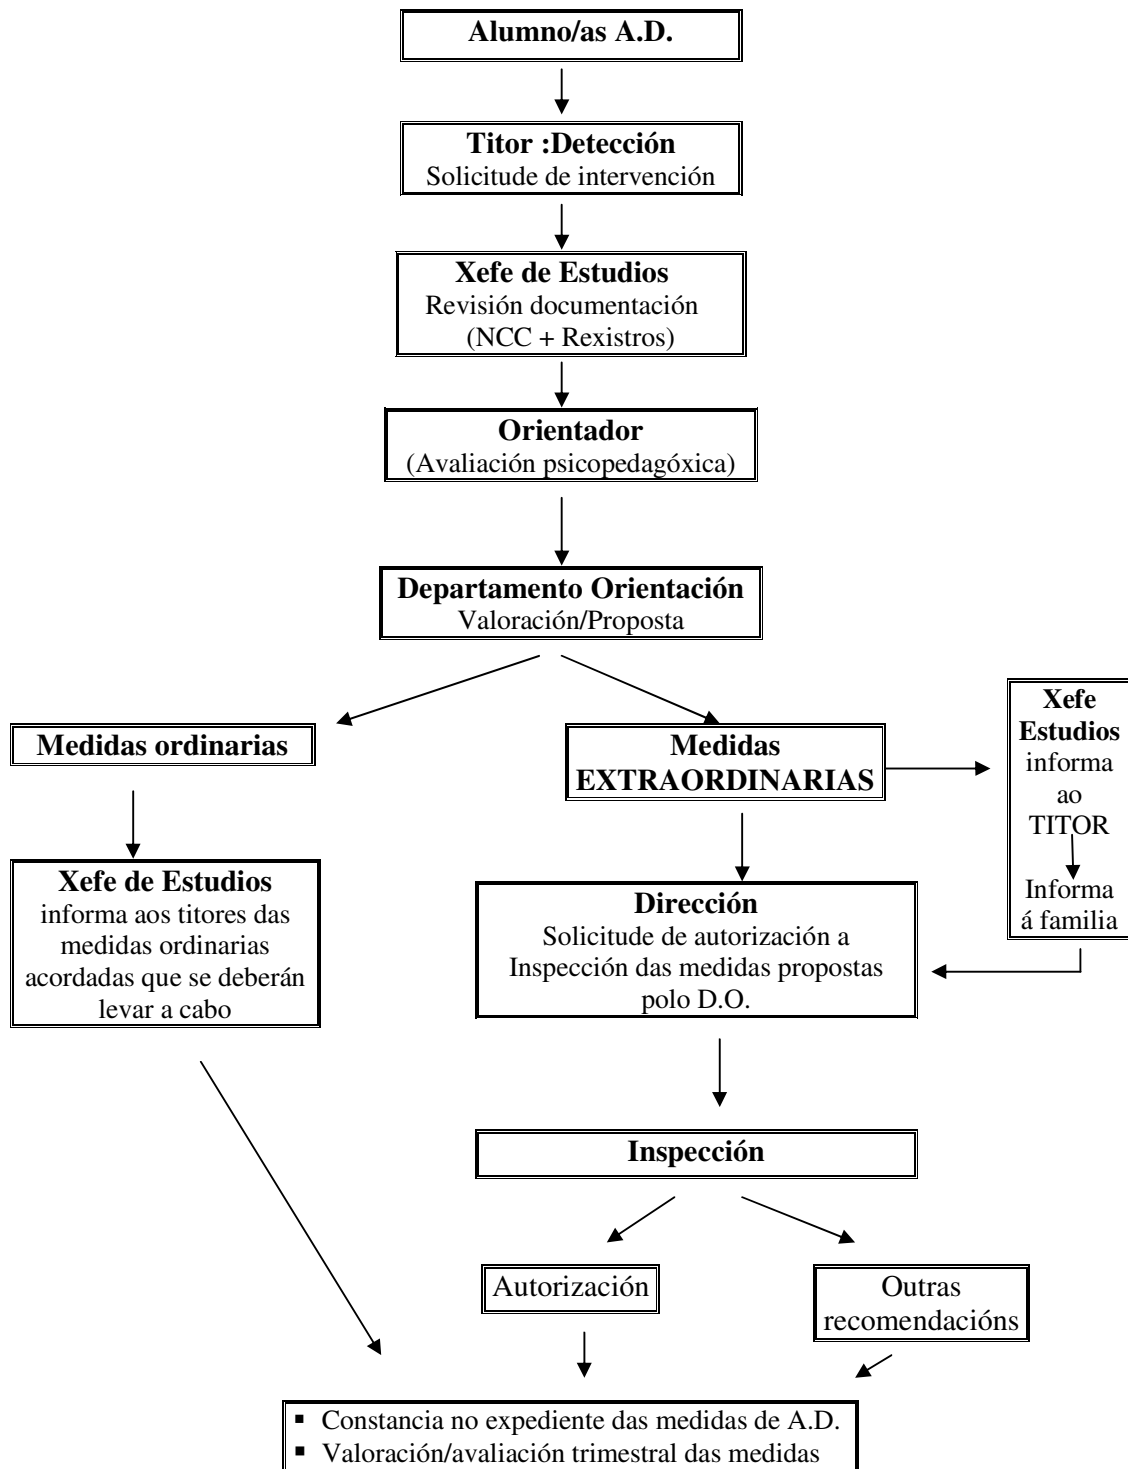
Alumno/as A.D.

Titor :Detección
Solicitude de intervención

Xefe de Estudios
Revisión documentación
(NCC + Rexistros)

Orientador
(Avaliación psicopedagóxica)

Departamento Orientación
Valoración/Proposta

Medidas ordinarias

Medidas EXTRAORDINARIAS

Xefe Estudios informa ao TITOR

Informa á familia

Xefe de Estudios
informa aos titores das medidas ordinarias acordadas que se deberán levar a cabo

Dirección
Solicitude de autorización a Inspección das medidas propostas polo D.O.

Inspección

Autorización

Outras recomendacións

- Constancia no expediente das medidas de A.D.
- Valoración/avaliación trimestral das medidas